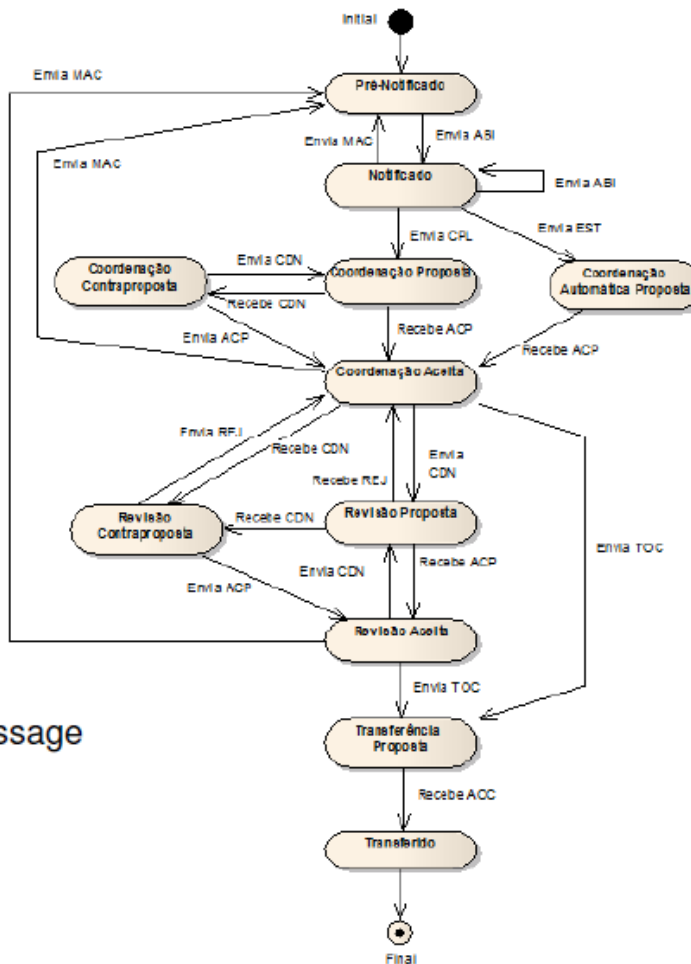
Initial

Envia MAC

Pré-Notificado

Envia MAC

Envia MAC

Envia ABI

Notificado

Envia ABI

Envia EST

Envia CPL

Coordenação Contraproposta

Envia CDN

Coordenação Proposta

Recebe CDN

Coordenação Automática Proposta

Envia ACP

Recebe ACP

Recebe ACP

Coordenação Aceita

Envia REJ

Recebe CDN

Envia CDN

Recebe REJ

Revisão Contraproposta

Recebe CDN

Revisão Proposta

Envia TOC

Envia CDN

Recebe ACP

Envia ACP

Revisão Aceita

Envia TOC

ssage

Transferência Proposta

Recebe ACC

Transferido

Final